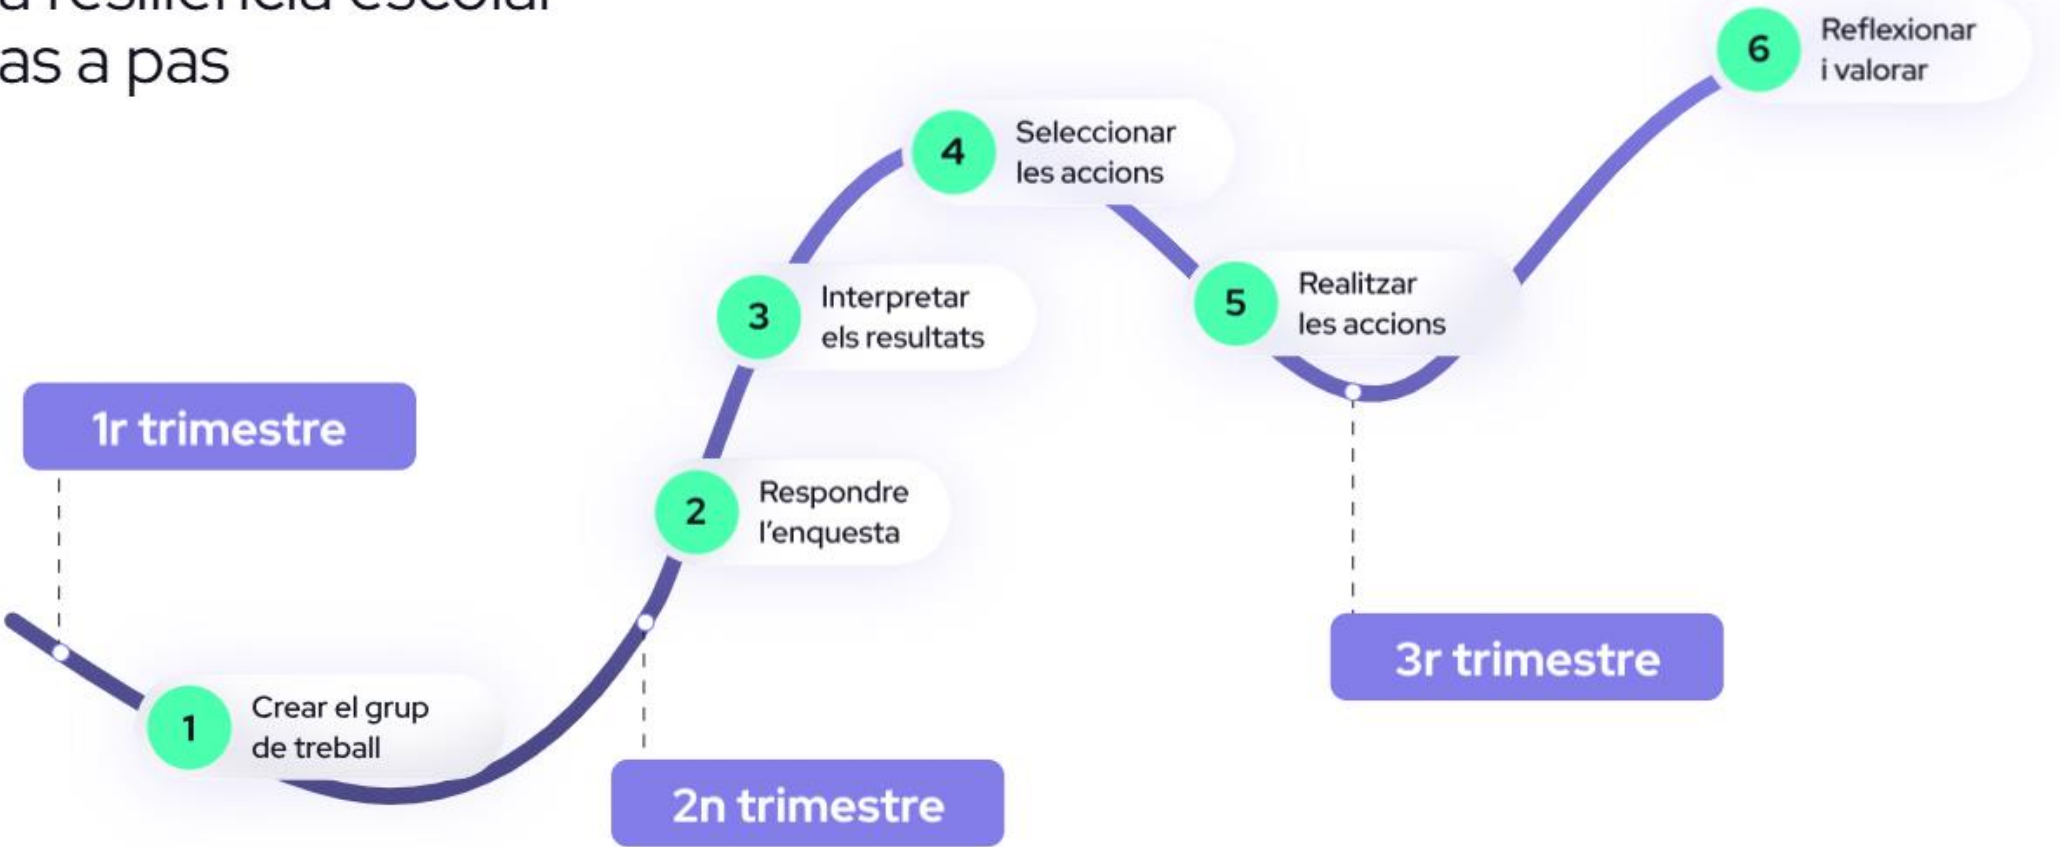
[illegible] resiliència escolar
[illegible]as a pas

6 Reflexionar i valorar

4 Seleccionar les accions

3 Interpretar els resultats

5 Realitzar les accions

1r trimestre

2 Respondre l'enquesta

3r trimestre

1 Crear el grup de treball

2n trimestre